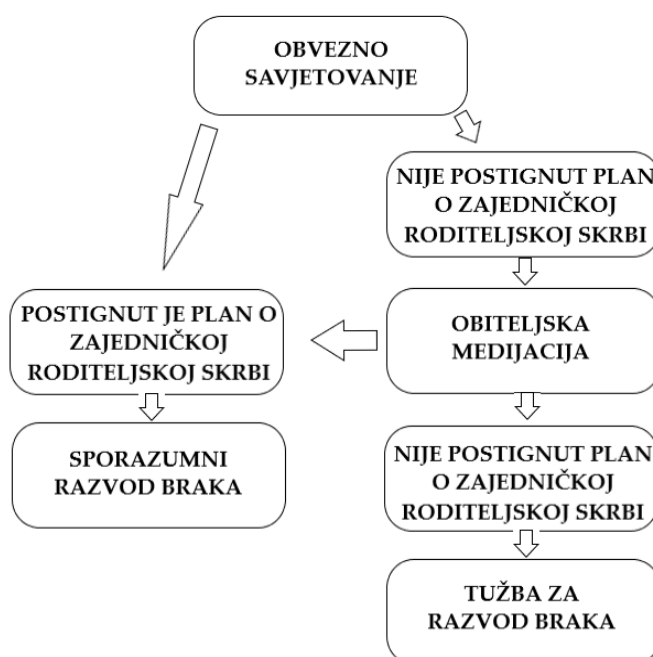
OBVEZNO SAVJETOVANJE

NIJE POSTIGNUT PLAN O ZAJEDNIČKOJ RODITELJSKOJ SKRBI

POSTIGNUT JE PLAN O ZAJEDNIČKOJ RODITELJSKOJ SKRBI

OBITELJSKA MEDIJACIJA

SPORAZUMNI RAZVOD BRAKA

NIJE POSTIGNUT PLAN O ZAJEDNIČKOJ RODITELJSKOJ SKRBI

TUŽBA ZA RAZVOD BRAKA